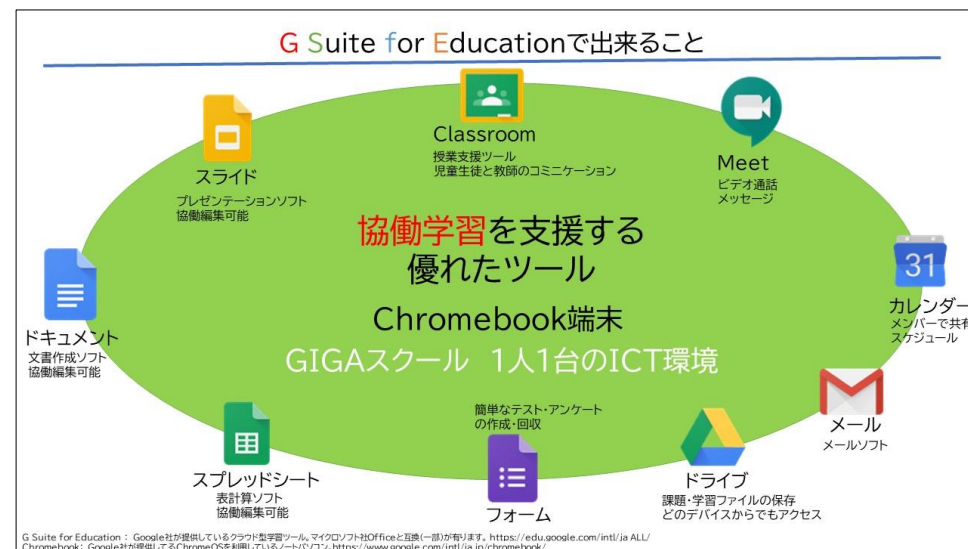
G Suite for Educationで出来ること

Classroom
授業支援ツール
児童生徒と教師のコミニケーション

スライド
プレゼンテーションソフト
協働編集可能

Meet
ビデオ通話
メッセージ

協働学習を支援する
優れたツール

Chromebook端末

GIGAスクール 1人1台のICT環境

31
カレンダー
メンバーで共有
スケジュール

ドキュメント
文書作成ソフト
協働編集可能

メール
メールソフト

簡単なテスト・アンケートの作成・回収

スプレッドシート
表計算ソフト
協働編集可能

フォーム

ドライブ
課題・学習ファイルの保存
どのデバイスからでもアクセス

G Suite for Education： Google社が提供しているクラウド型学習ツール。マイクロソフト社Officeと互換(一部)が有ります。https://edu.google.com/intl/ja ALL/
Chromebook：Google社が提供してるChromeOSを利用しているノートパソコン。https://www.google.com/intl/ja jp/chromebook/